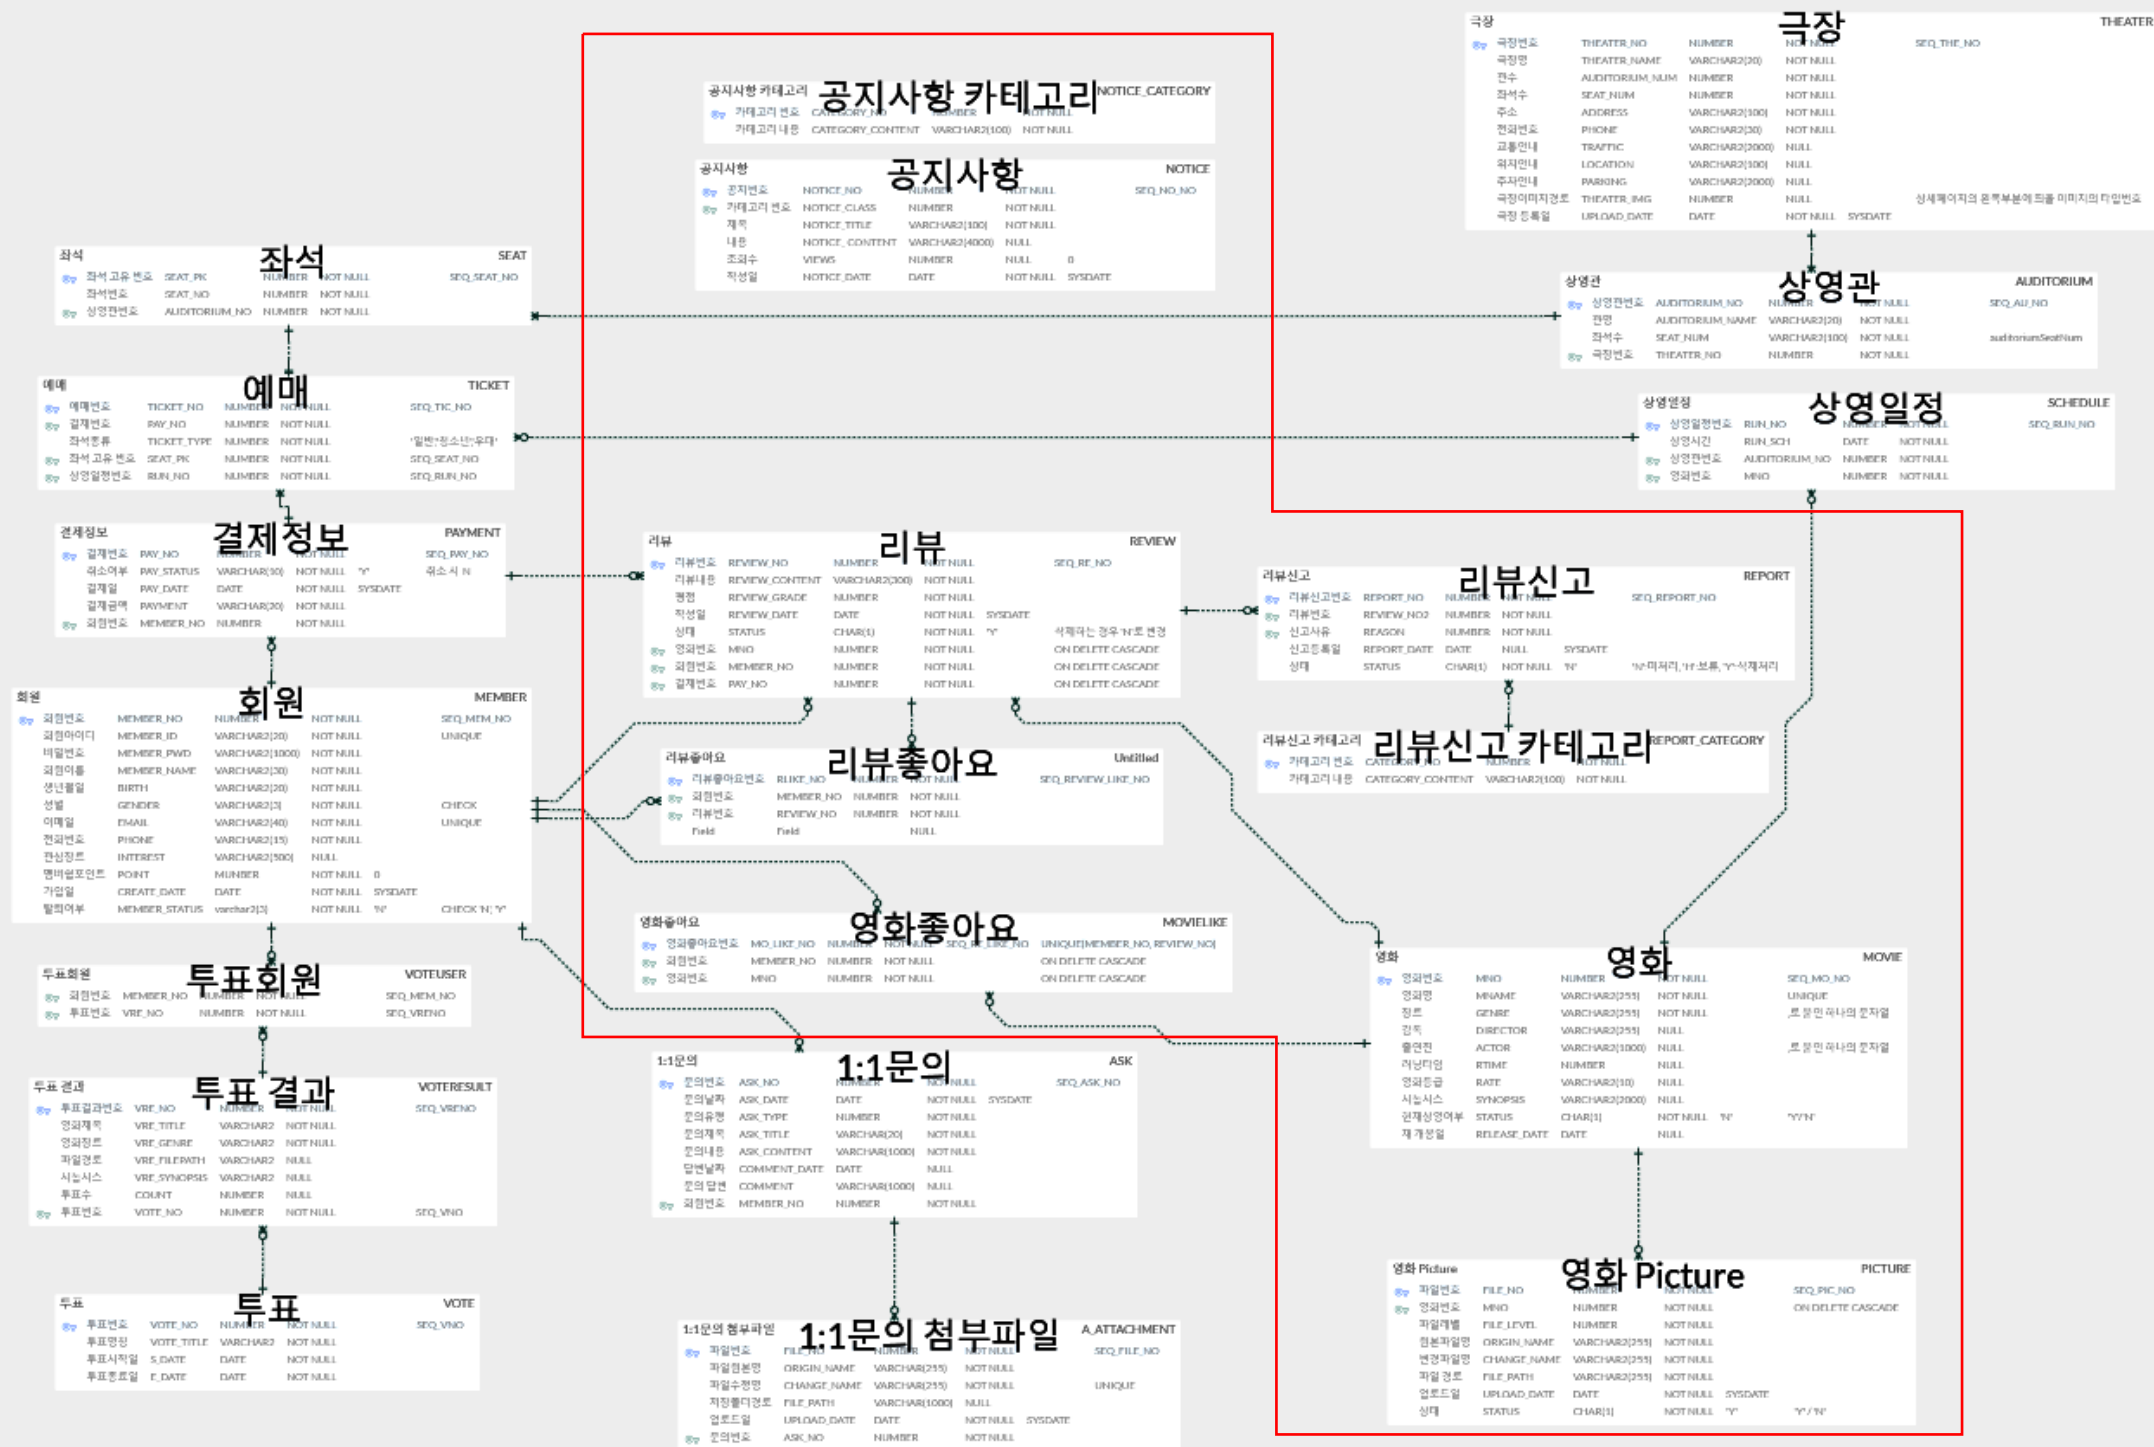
극장 극장 THEATER
극장번호 THEATER_NO NUMBER NOT NULL SEQ_THE_NO
극장명 THEATER_NAME VARCHAR2(20) NOT NULL
관수 AUDITORIUM_NUM NUMBER NOT NULL
좌석수 SEAT_NUM NUMBER NOT NULL
주소 ADDRESS VARCHAR2(100) NOT NULL
전화번호 PHONE VARCHAR2(30) NOT NULL
교통안내 TRAFFIC VARCHAR2(2000) NULL
위치안내 LOCATION VARCHAR2(100) NULL
주차안내 PARKING VARCHAR2(2000) NULL
극장이미지경로 THEATER_IMG NUMBER NULL 상세페이지의 윗부분에 뜨는 이미지의 타입번호
극장 등록일 UPLOAD_DATE DATE NOT NULL SYSDATE

공지사항 카테고리 공지사항 카테고리 NOTICE_CATEGORY
카테고리 번호 CATEGORY_NO NUMBER NOT NULL
카테고리 내용 CATEGORY_CONTENT VARCHAR2(100) NOT NULL

공지사항 공지사항 NOTICE
공지번호 NOTICE_NO NUMBER NOT NULL SEQ_NO_NO
카테고리 번호 NOTICE_CLASS NUMBER NOT NULL
제목 NOTICE_TITLE VARCHAR2(100) NOT NULL
내용 NOTICE_CONTENT VARCHAR2(4000) NULL
조회수 VIEWS NUMBER NULL 0
작성일 NOTICE_DATE DATE NOT NULL SYSDATE

좌석 좌석 SEAT
좌석 고유 번호 SEAT_PK NUMBER NOT NULL SEQ_SEAT_NO
좌석번호 SEAT_NO NUMBER NOT NULL
상영관번호 AUDITORIUM_NO NUMBER NOT NULL

상영관 상영관 AUDITORIUM
상영관번호 AUDITORIUM_NO NUMBER NOT NULL SEQ_AU_NO
관명 AUDITORIUM_NAME VARCHAR2(20) NOT NULL
좌석수 SEAT_NUM VARCHAR2(100) NOT NULL auditoriumSeatNum
극장번호 THEATER_NO NUMBER NOT NULL

예매 예매 TICKET
예매번호 TICKET_NO NUMBER NOT NULL SEQ_TIC_NO
결제번호 PAY_NO NUMBER NOT NULL
좌석종류 TICKET_TYPE NUMBER NOT NULL '일반'청소년'우대'
좌석 고유 번호 SEAT_PK NUMBER NOT NULL SEQ_SEAT_NO
상영일정번호 RUN_NO NUMBER NOT NULL SEQ_RUN_NO

상영일정 상영일정 SCHEDULE
상영일정번호 RUN_NO NUMBER NOT NULL SEQ_RUN_NO
상영시간 RUN_SCH DATE NOT NULL
상영관번호 AUDITORIUM_NO NUMBER NOT NULL
영화번호 MNO NUMBER NOT NULL

결제정보 결제정보 PAYMENT
결제번호 PAY_NO NUMBER NOT NULL SEQ_PAY_NO
취소여부 PAY_STATUS VARCHAR(10) NOT NULL 'Y' 취소 시 N
결제일 PAY_DATE DATE NOT NULL SYSDATE
결제금액 PAYMENT VARCHAR(30) NOT NULL
회원번호 MEMBER_NO NUMBER NOT NULL

리뷰 리뷰 REVIEW
리뷰번호 REVIEW_NO NUMBER NOT NULL SEQ_RE_NO
리뷰내용 REVIEW_CONTENT VARCHAR2(300) NOT NULL
평점 REVIEW_GRADE NUMBER NOT NULL
작성일 REVIEW_DATE DATE NOT NULL SYSDATE
상태 STATUS CHAR(1) NOT NULL 'Y' 삭제하는 경우 'N'로 변경
영화번호 MNO NUMBER NOT NULL ON DELETE CASCADE
회원번호 MEMBER_NO NUMBER NOT NULL ON DELETE CASCADE
결제번호 PAY_NO NUMBER NOT NULL ON DELETE CASCADE

리뷰신고 리뷰신고 REPORT
리뷰신고번호 REPORT_NO NUMBER NOT NULL SEQ_REPORT_NO
리뷰번호 REVIEW_NO2 NUMBER NOT NULL
신고사유 REASON NUMBER NOT NULL
신고등록일 REPORT_DATE DATE NULL SYSDATE
상태 STATUS CHAR(1) NOT NULL 'N' 'N'-미처리, 'H'-보류, 'Y'-삭제처리

리뷰신고 카테고리 리뷰신고 카테고리 REPORT_CATEGORY
카테고리 번호 CATEGORY_NO NUMBER NOT NULL
카테고리 내용 CATEGORY_CONTENT VARCHAR2(100) NOT NULL

회원 회원 MEMBER
회원번호 MEMBER_NO NUMBER NOT NULL SEQ_MEM_NO
회원아이디 MEMBER_ID VARCHAR2(20) NOT NULL UNIQUE
비밀번호 MEMBER_PWD VARCHAR2(1000) NOT NULL
회원이름 MEMBER_NAME VARCHAR2(30) NOT NULL
생년월일 BIRTH VARCHAR2(20) NOT NULL
성별 GENDER VARCHAR2(3) NOT NULL CHECK
이메일 EMAIL VARCHAR2(40) NOT NULL UNIQUE
전화번호 PHONE VARCHAR2(15) NOT NULL
관심장르 INTEREST VARCHAR2(500) NULL
멤버쉽포인트 POINT NUMBER NOT NULL 0
가입일 CREATE_DATE DATE NOT NULL SYSDATE
탈퇴여부 MEMBER_STATUS varchar2(3) NOT NULL 'N' CHECK 'N', 'Y'

리뷰좋아요 리뷰좋아요 Untitled
리뷰좋아요번호 RLIKE_NO NUMBER NOT NULL SEQ_REVIEW_LIKE_NO
회원번호 MEMBER_NO NUMBER NOT NULL
리뷰번호 REVIEW_NO NUMBER NOT NULL
Field Field NULL

영화좋아요 영화좋아요 MOVIELIKE
영화좋아요번호 MO_LIKE_NO NUMBER NOT NULL SEQ_MO_LIKE_NO UNIQUE(MEMBER_NO, REVIEW_NO)
회원번호 MEMBER_NO NUMBER NOT NULL ON DELETE CASCADE
영화번호 MNO NUMBER NOT NULL ON DELETE CASCADE

영화 영화 MOVIE
영화번호 MNO NUMBER NOT NULL SEQ_MO_NO
영화명 MNAME VARCHAR2(255) NOT NULL UNIQUE
장르 GENRE VARCHAR2(255) NOT NULL ,로 분리 하나의 문자열
감독 DIRECTOR VARCHAR2(255) NULL
출연진 ACTOR VARCHAR2(1000) NULL ,로 분리 하나의 문자열
러닝타임 RTIME NUMBER NULL
영화등급 RATE VARCHAR2(10) NULL
시놉시스 SYNOPSIS VARCHAR2(2000) NULL
현재상영여부 STATUS CHAR(1) NOT NULL 'N' 'Y''N'
재개봉일 RELEASE_DATE DATE NULL

투표회원 투표회원 VOTEUSER
회원번호 MEMBER_NO NUMBER NOT NULL SEQ_MEM_NO
투표번호 VRE_NO NUMBER NOT NULL SEQ_VRENO

투표 결과 투표 결과 VOTERESULT
투표결과번호 VRE_NO NUMBER NOT NULL SEQ_VRENO
영화제목 VRE_TITLE VARCHAR2 NOT NULL
영화장르 VRE_GENRE VARCHAR2 NOT NULL
파일경로 VRE_FILEPATH VARCHAR2 NULL
시놉시스 VRE_SYNOPSIS VARCHAR2 NULL
투표수 COUNT NUMBER NULL
투표번호 VOTE_NO NUMBER NOT NULL SEQ_VNO

1:1문의 1:1문의 ASK
문의번호 ASK_NO NUMBER NOT NULL SEQ_ASK_NO
문의날짜 ASK_DATE DATE NOT NULL SYSDATE
문의유형 ASK_TYPE NUMBER NOT NULL
문의제목 ASK_TITLE VARCHAR(20) NOT NULL
문의내용 ASK_CONTENT VARCHAR(1000) NOT NULL
답변날짜 COMMENT_DATE DATE NULL
문의답변 COMMENT VARCHAR(1000) NULL
회원번호 MEMBER_NO NUMBER NOT NULL

투표 투표 VOTE
투표번호 VOTE_NO NUMBER NOT NULL SEQ_VNO
투표명 VOTE_TITLE VARCHAR2 NOT NULL
투표시작일 S_DATE DATE NOT NULL
투표종료일 E_DATE DATE NOT NULL

1:1문의 첨부파일 1:1문의 첨부파일 A_ATTACHMENT
파일번호 FILE_NO NUMBER NOT NULL SEQ_FILE_NO
파일원본명 ORIGIN_NAME VARCHAR(255) NOT NULL
파일수정명 CHANGE_NAME VARCHAR(255) NOT NULL UNIQUE
저장폴더경로 FILE_PATH VARCHAR(1000) NULL
업로드일 UPLOAD_DATE DATE NOT NULL SYSDATE
문의번호 ASK_NO NUMBER NOT NULL

영화 Picture 영화 Picture PICTURE
파일번호 FILE_NO NUMBER NOT NULL SEQ_PIC_NO
영화번호 MNO NUMBER NOT NULL ON DELETE CASCADE
파일레벨 FILE_LEVEL NUMBER NOT NULL
원본파일명 ORIGIN_NAME VARCHAR2(255) NOT NULL
변경파일명 CHANGE_NAME VARCHAR2(255) NOT NULL
파일경로 FILE_PATH VARCHAR2(255) NOT NULL
업로드일 UPLOAD_DATE DATE NOT NULL SYSDATE
상태 STATUS CHAR(1) NOT NULL 'Y' 'Y'/'N'